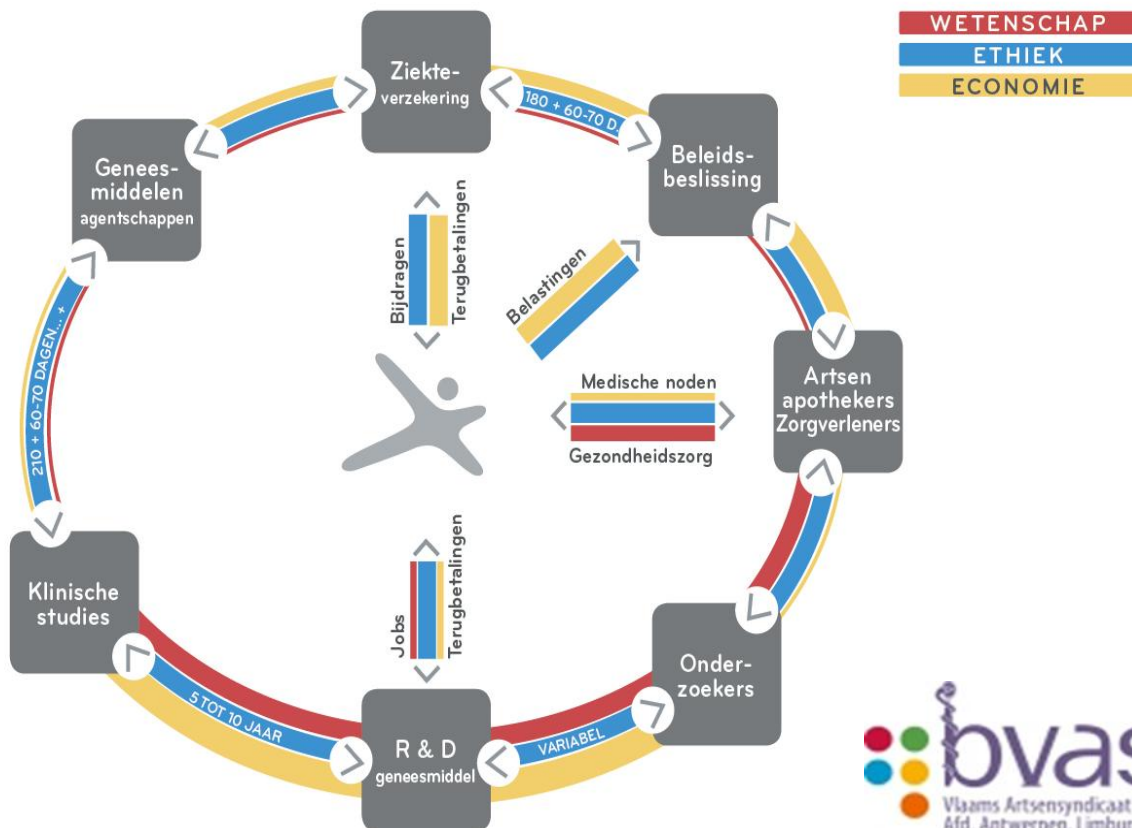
WETENSCHAP
ETHIEK
ECONOMIE

Ziekteverzekering

180 + 60-70 D.

Beleidsbeslissing

Geneesmiddelen agentschappen

Bijdragen
Terugbetalingen

Belastingen

210 + 60-70 DAGEN... +

Medische noden
Gezondheidszorg

Artsen apothekers Zorgverleners

Jobs
Terugbetalingen

Klinische studies

Onderzoekers

5 TOT 10 JAAR

R & D geneesmiddel

VARIABEL

bvas
Vlaams Artsensyndicaat
Afd. Antwerpen, Limbur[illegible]